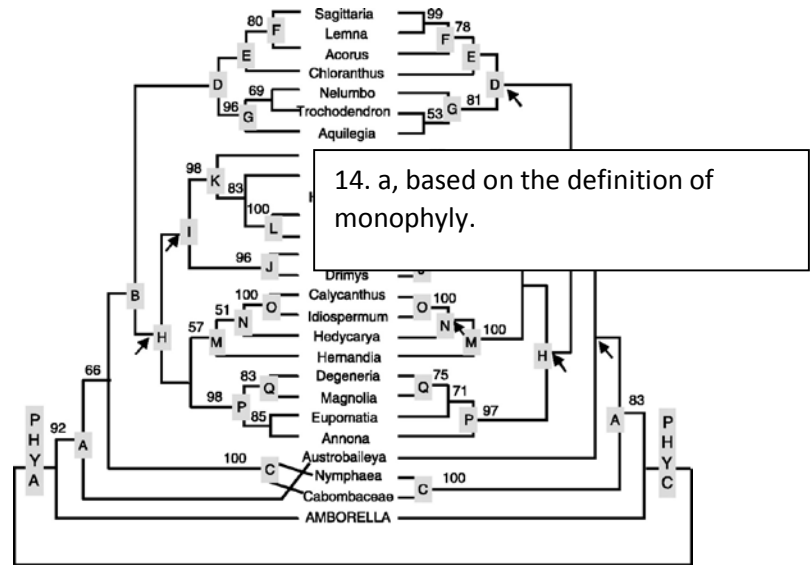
80
F
Sagittaria
Lemna
99
78
F
E
Acorus
E
Chloranthus
D
D
69
Nelumbo
96
G
Trochodendron
G
81
53
Aquilegia
98
K
83
100
L
I
96
J
Drimys
14. a, based on the definition of monophyly.
B
100
O
Calycanthus
O
100
51
N
Idiospermum
N
57
M
Hedycarya
M
100
H
Hernandia
H
66
83
Q
Degeneria
Q
75
98
P
Magnolia
71
85
Eupomatia
P
97
Annona
A
83
92
A
Austrobaileya
100
C
Nymphaea
100
Cabombaceae
C
AMBORELLA
P
H
Y
A
P
H
Y
C